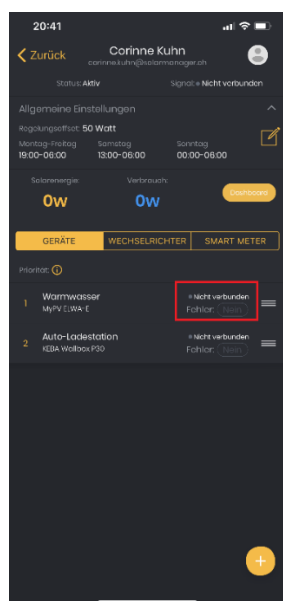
20:41

Zurück

Corinne Kuhn
corinne.kuhn@solarmanager.ch

Status: Aktiv

Signal: • Nicht verbunden

Allgemeine Einstellungen

Regelungsoffset: 50 Watt

Montag-Freitag
19:00-06:00

Samstag
13:00-06:00

Sonntag
00:00-06:00

Solarenergie:
0W

Verbrauch:
0W

Dashboard

GERÄTE

WECHSELRICHTER

SMART METER

Priorität: ⓘ

1 Warmwasser
MyPV ELWA-E
• Nicht verbunden
Fehler: Nein

2 Auto-Ladestation
KEBA Wallbox P30
• Nicht verbunden
Fehler: Nein

+